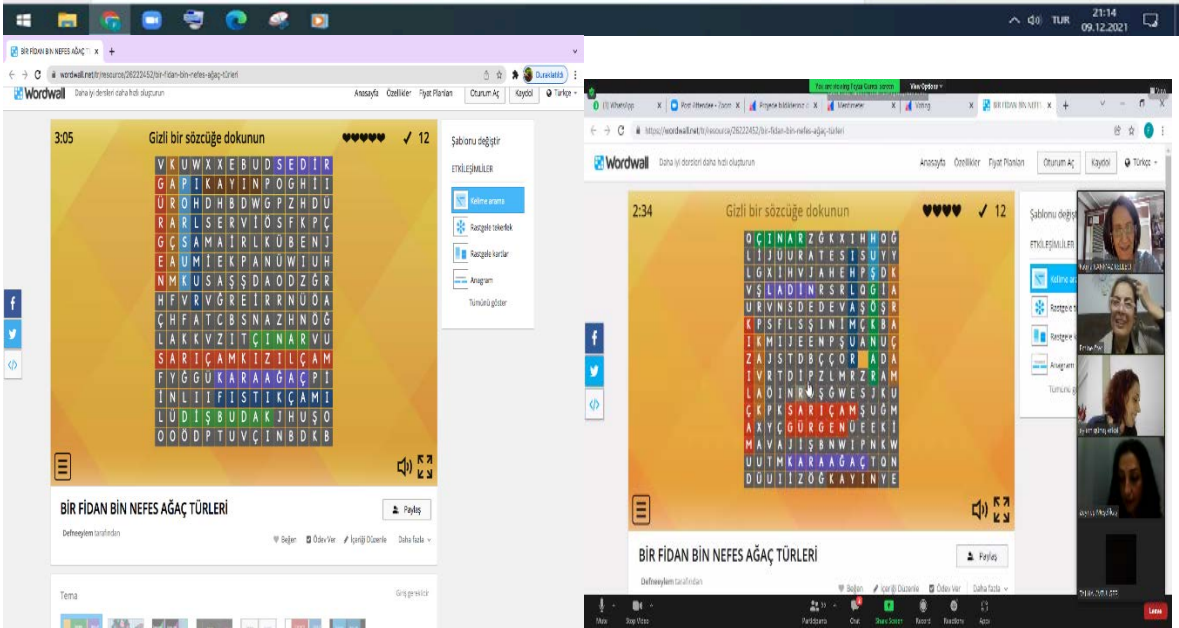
TUR 21:14 09.12.2021

BİR FİDAN BİN NEFES AĞAÇ T ×

wordwall.net/tr/resource/26222452/bir-fidan-bin-nefes-ağaç-türleri

Wordwall Daha iyi dersleri daha hızlı oluşturun

Anasayfa Özellikler Fiyat Planları Oturum Aç Kaydol Türkçe

3:05 Gizli bir sözcüğe dokunun ✓ 12

V K U W X X E B U D S E D İ R
G A P I K A Y I N P O G H I I
Ü R O H D H B D W G P Z H D U
R A R L S E R V İ Ö S F K P Ç
G Ç S A M A İ R L K Ü B E N J
E A U M I E K P A N Ü W I U H
N M K U S A Ş Ş D A O D Z G R
H F V R V G R E I R R N U O A
Ç H F A T C B S N A Z H N Ö G
L A K K V Z I T Ç I N A R V U
S A R I Ç A M K I Z I L Ç A M
F Y G G U K A R A A G A Ç P I
İ N L I I F I S T I K Ç A M I
L Ü D İ Ş B U D A K J H U Ş O
O O Ö D P T U V Ç İ N B D K B

Şablonu değiştir

ETKİLEŞİMLİLER

Kelime arama

Rastgele tekerlek

Rastgele kartlar

Anagram

Tümünü göster

BİR FİDAN BİN NEFES AĞAÇ TÜRLERİ

Paylaş

Defneeylem tarafından

Beğen Ödev Ver İçeriği Düzenle Daha fazla

Tema

Giriş gerekir

You are viewing Figen Gürel's screen View Options

WhatsApp

https://wordwall.net/tr/resource/26222452/bir-fidan-bin-nefes-ağaç-türleri

Wordwall Daha iyi dersleri daha hızlı oluşturun

Anasayfa Özellikler Fiyat Planları Oturum Aç Kaydol Türkçe

2:34 Gizli bir sözcüğe dokunun ✓ 12

Q Ç I N A R Z G K X I H H O G
L I J U U R A T E S I S U Y Y
L G X I H V J A H E H P Ş D K
V Ş L A D I N R S R L O G I A
U R V N S D E D E V A Ş Ö Ş R
K P S F L S Ş I N I M Ç K B A
I K M I J E E N P Ş U A N U Ç
Z A J S T D B Ç Ç O R A D A
I V R T D İ P Z L M R Z R A M
L A Ö I N R Ş G W E S J K U
Ç K P K S A R I Ç A M Ş U G M
A X V Ç G Ü R G E N Ü E E K I
M A V A J İ Ş B N W I P N K W
U U T M K A R A A Ğ A Ç T O N
D Ü U I İ Z Ö G K A Y I N Y E

Şablonu değiş

ETKİLEŞİMLİLER

Kelime arama

Rastgele t

Rastgele k

Anagram

Tümünü g

BİR FİDAN BİN NEFES AĞAÇ TÜRLERİ

Paylaş

Defneeylem tarafından

Beğen İçeriği Düzenle Ödev Ver Daha fazla

Mute Stop Video Participants Chat Share Screen Record Reactions Apps Leave